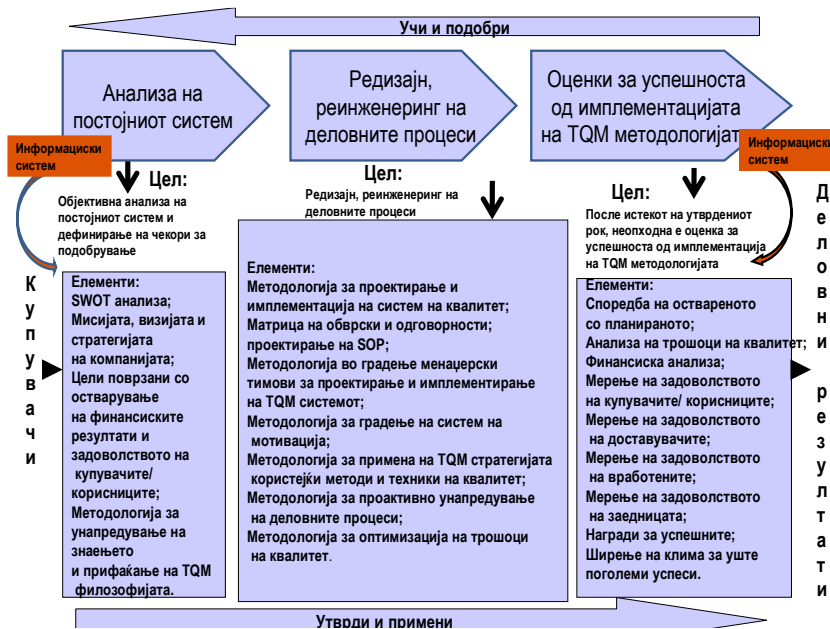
Учи и подобри

Анализа на постојниот систем

Редизајн, реинженеринг на деловните процеси

Оценки за успешноста од имплементацијата на TQM методологијат

Информациски систем

Информациски систем

Цел:
Објективна анализа на постојниот систем и дефинирање на чекори за подобрување

Цел:
Редизајн, реинженеринг на деловните процеси

Цел:
После истекот на утврдениот рок, неопходна е оценка за успешноста од имплементација на TQM методологијата

Купувачи

Елементи:
SWOT анализа;
Мисијата, визијата и стратегијата на компанијата;
Цели поврзани со остварување на финансиските резултати и задоволството на купувачите/ корисниците;
Методологија за унапредување на знаењето и прифаќање на TQM филозофијата.

Елементи:
Методологија за проектирање и имплементација на систем на квалитет;
Матрица на обврски и одговорности;
проектирање на SOP;
Методологија во градење менаџерски тимови за проектирање и имплементирање на TQM системот;
Методологија за градење на систем на мотивација;
Методологија за примена на TQM стратегијата користејќи методи и техники на квалитет;
Методологија за проактивно унапредување на деловните процеси;
Методологија за оптимизација на трошоци на квалитет.

Елементи:
Споредба на оствареното со планираното;
Анализа на трошоци на квалитет;
Финансиска анализа;
Мерење на задоволството на купувачите/ корисниците;
Мерење на задоволството на доставувачите;
Мерење на задоволството на вработените;
Мерење на задоволството на заедницата;
Награди за успешните;
Ширење на клима за уште поголеми успеси.

Деловни резултати

Утврди и примени